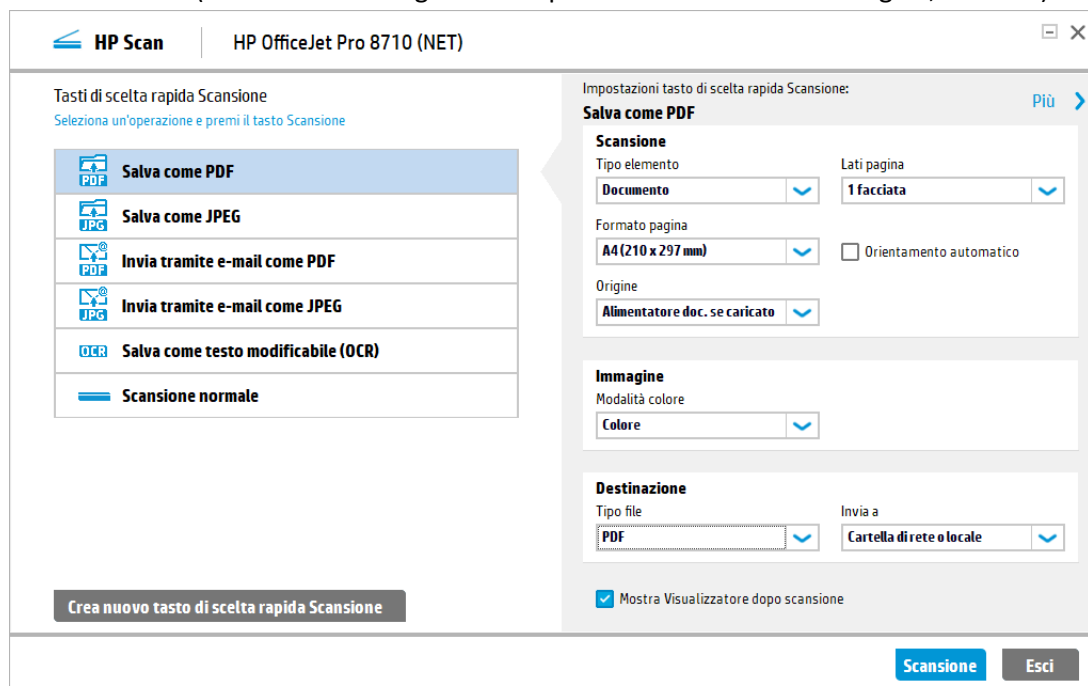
HP Scan | HP OfficeJet Pro 8710 (NET)

Tasti di scelta rapida Scansione
Seleziona un'operazione e premi il tasto Scansione

PDF Salva come PDF
JPG Salva come JPEG
PDF Invia tramite e-mail come PDF
JPG Invia tramite e-mail come JPEG
OCR Salva come testo modificabile (OCR)
Scansione normale

Crea nuovo tasto di scelta rapida Scansione

Impostazioni tasto di scelta rapida Scansione:
Salva come PDF
Più

Scansione
Tipo elemento
Documento
Lati pagina
1 facciata
Formato pagina
A4 (210 x 297 mm)
Orientamento automatico
Origine
Alimentatore doc. se caricato

Immagine
Modalità colore
Colore

Destinazione
Tipo file
PDF
Invia a
Cartella di rete o locale

Mostra Visualizzatore dopo scansione

Scansione
Esci